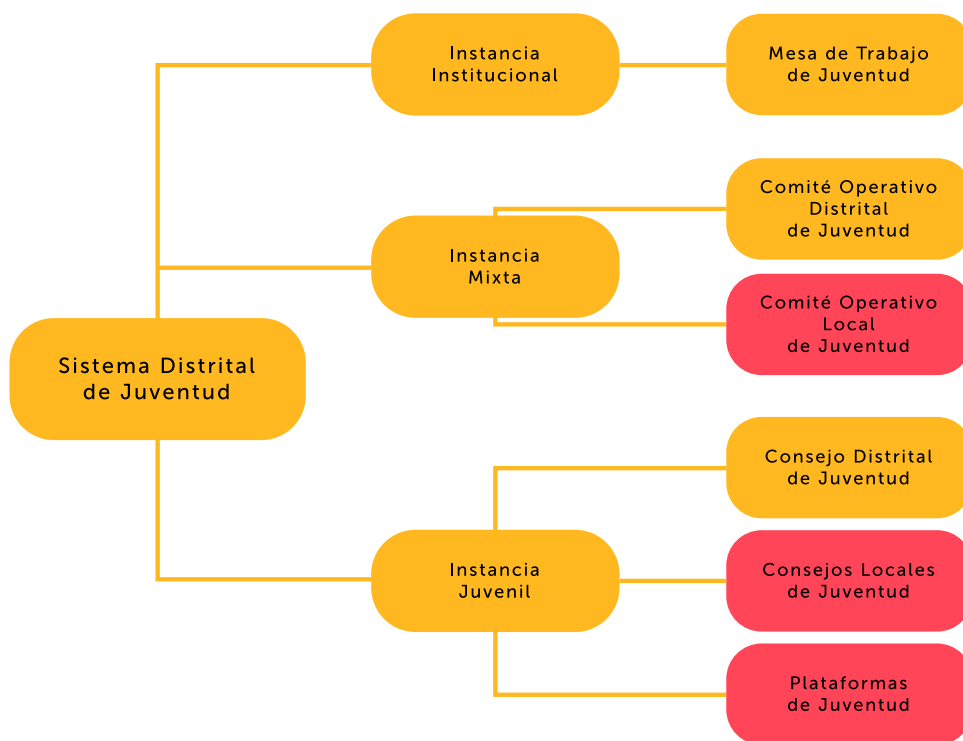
Sistema Distrital de Juventud

Instancia Institucional

Mesa de Trabajo de Juventud

Instancia Mixta

Comité Operativo Distrital de Juventud

Comité Operativo Local de Juventud

Instancia Juvenil

Consejo Distrital de Juventud

Consejos Locales de Juventud

Plataformas de Juventud